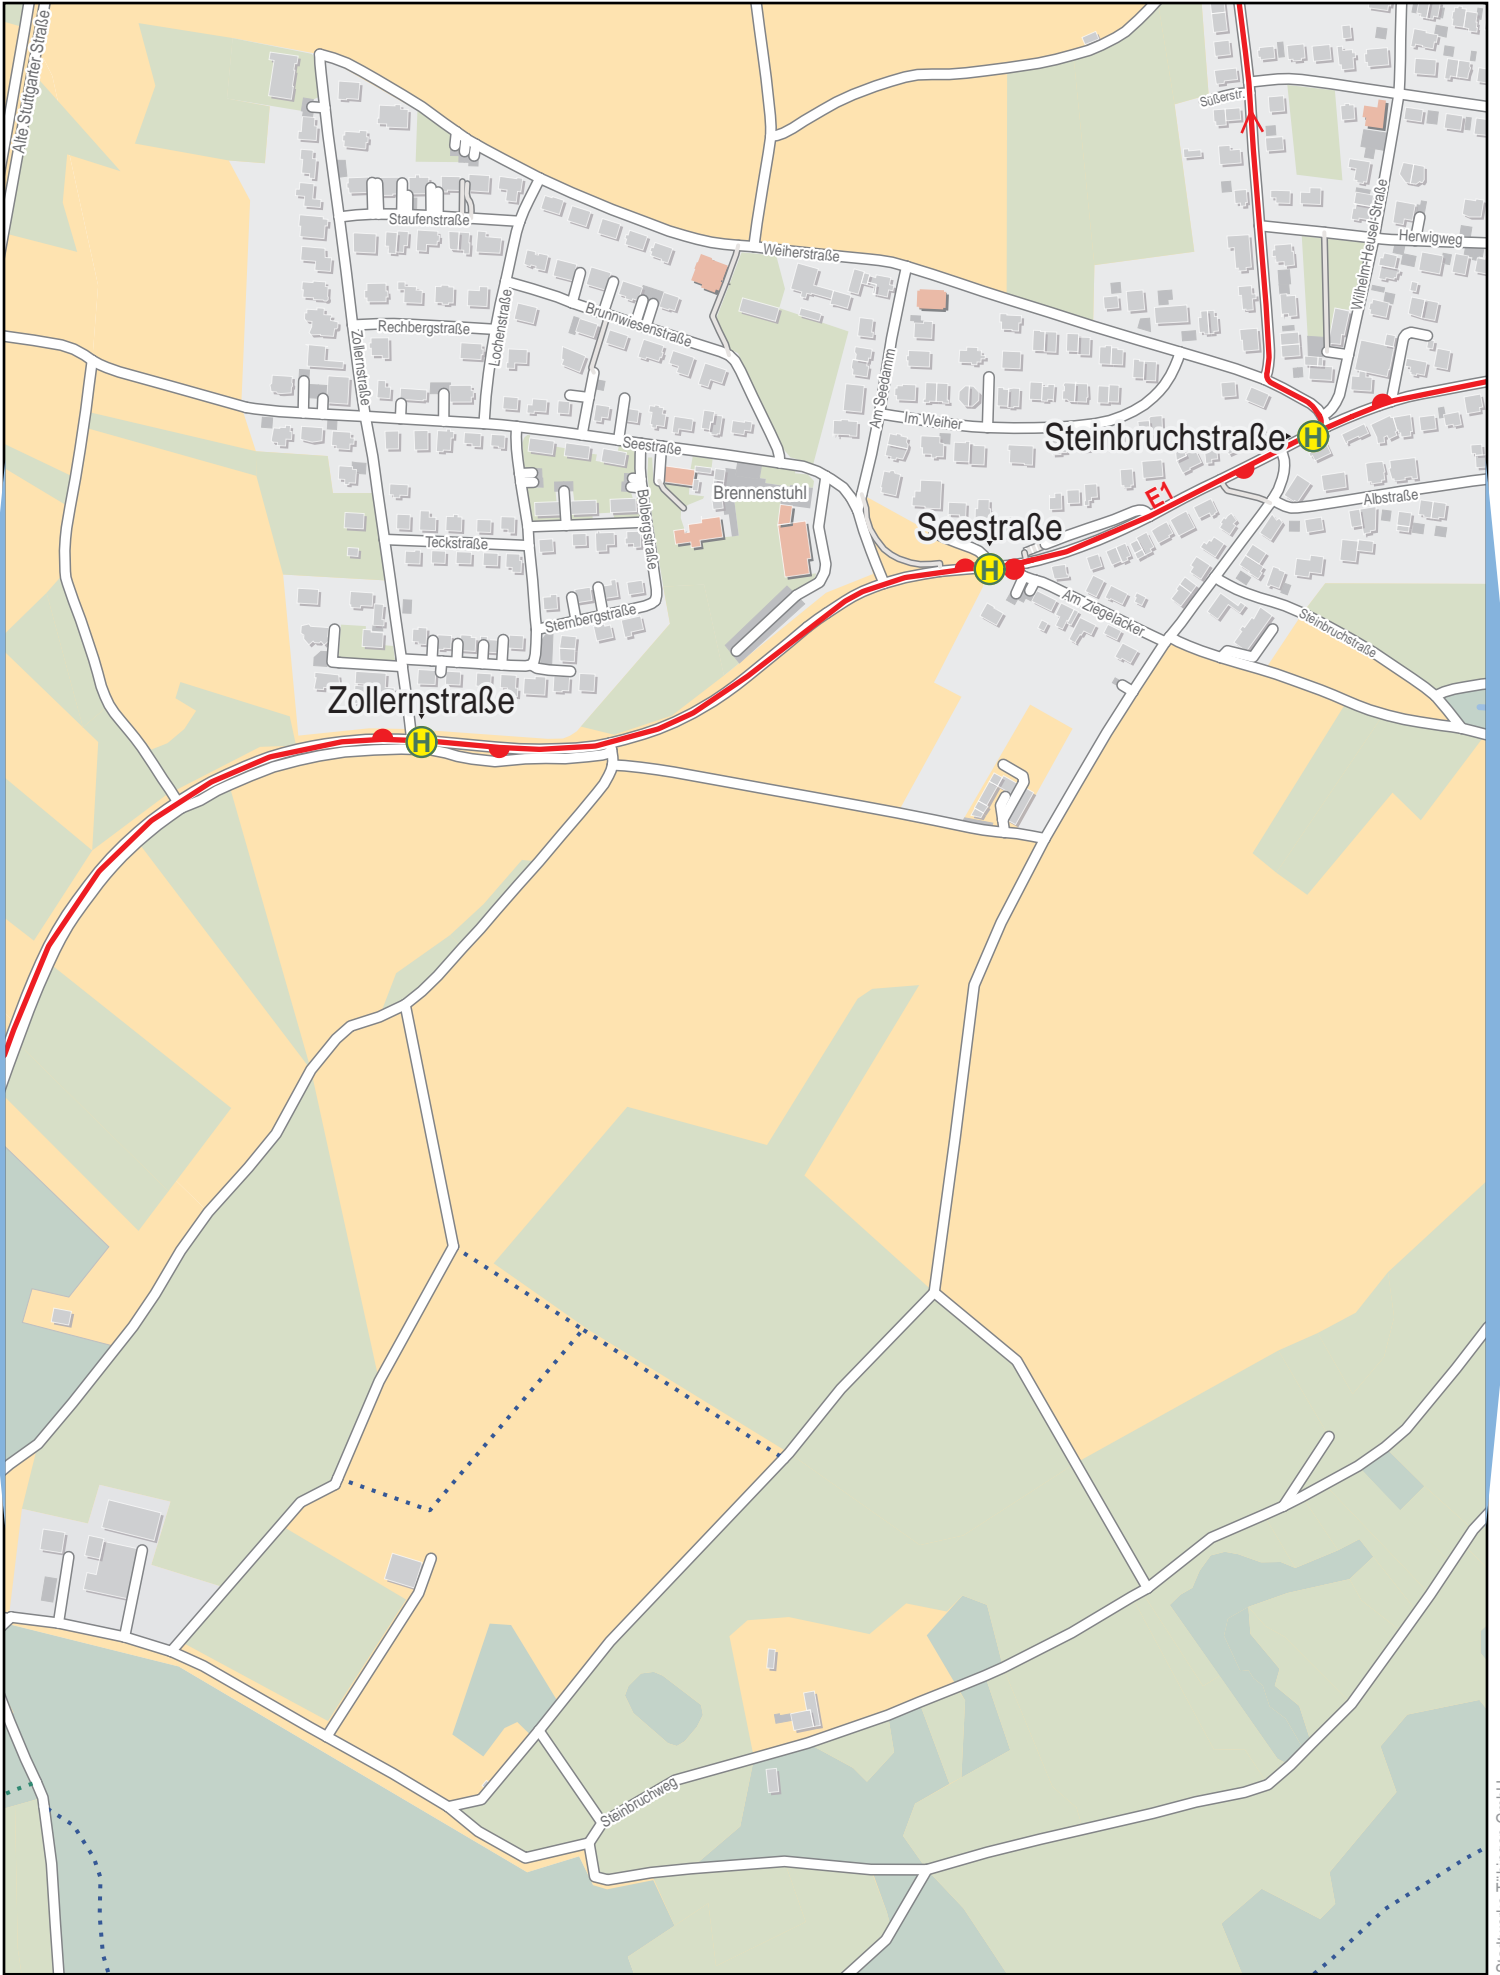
Alte Stuttgarter Straße
Staufenstraße
Rechbergstraße
Zollernstraße
Lochenstraße
Brunnwiesenstraße
Weiherstraße
Seestraße
Teckstraße
Bolbergstraße
Sternbergstraße
Brennenstuhl
Am Seedamm
Im Weiher
Süßerstr.
Wilhelm-Heusel-Straße
Herwigweg
Steinbruchstraße
H
E1
Albstraße
Seestraße
H
Am Ziegelacker
Steinbruchstraße
Zollernstraße
H
Steinbruchweg